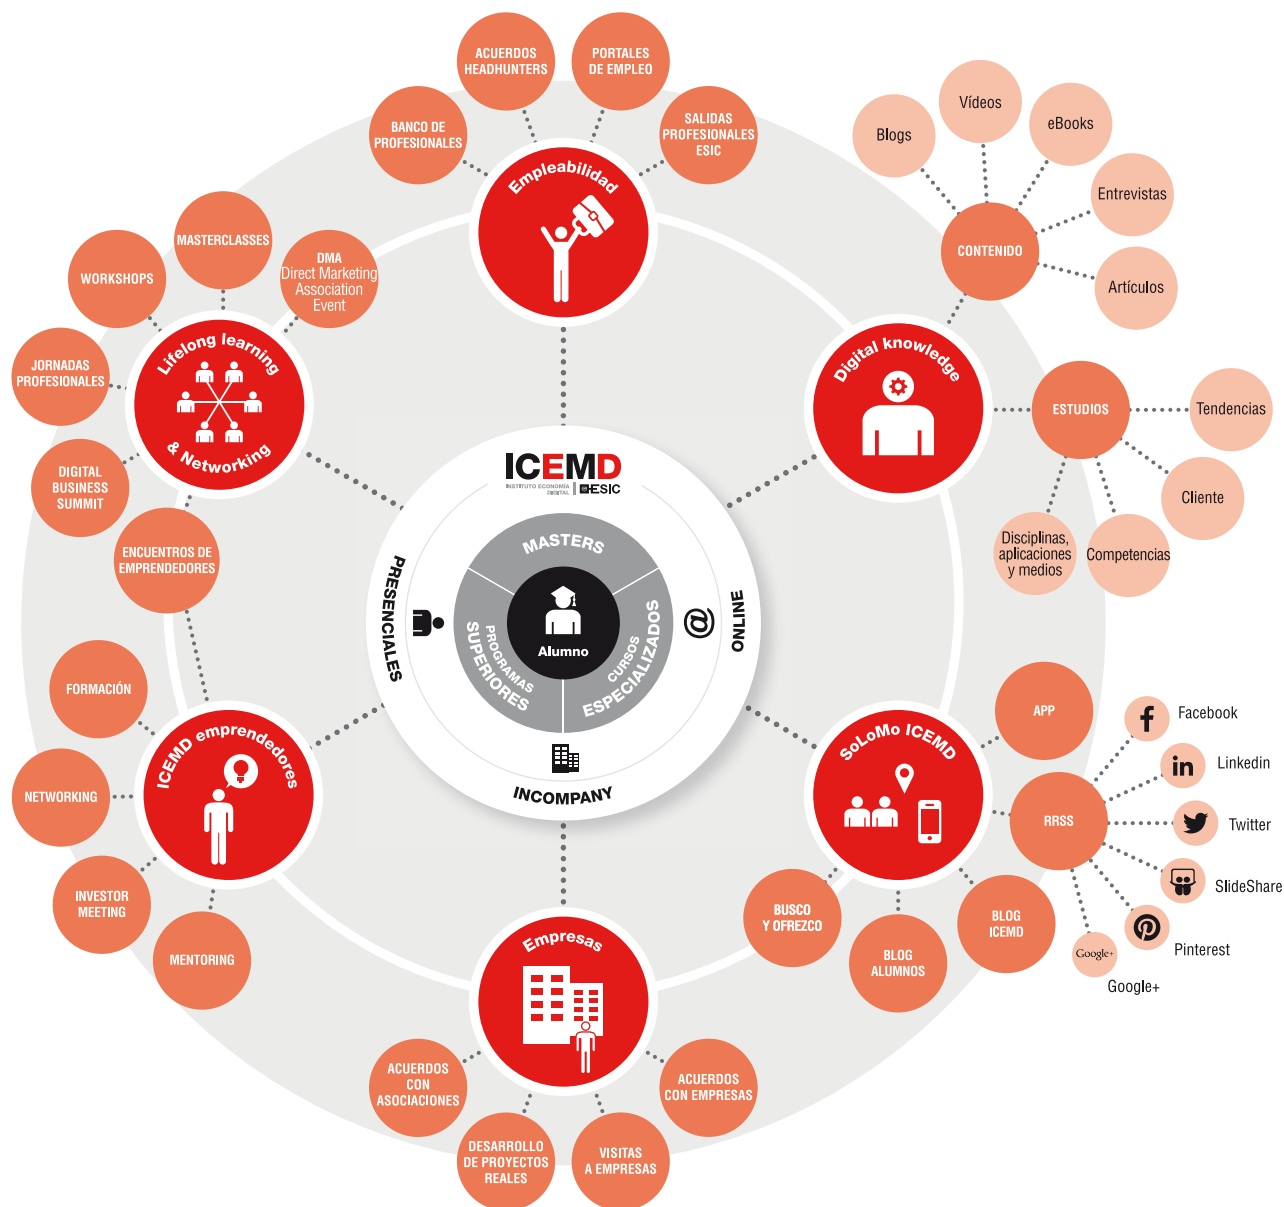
ACUERDOS HEADHUNTERS

PORTALES DE EMPLEO

BANCO DE PROFESIONALES

SALIDAS PROFESIONALES ESIC

Empleabilidad

Vídeos

Blogs

eBooks

Entrevistas

CONTENIDO

Artículos

MASTERCLASSES

WORKSHOPS

DMA Direct Marketing Association Event

JORNADAS PROFESIONALES

Lifelong learning & Networking

Digital knowledge

ESTUDIOS

Tendencias

Cliente

Disciplinas, aplicaciones y medios

Competencias

DIGITAL BUSINESS SUMMIT

ENCUENTROS DE EMPRENDEDORES

ICEMD
INSTITUTO ECONOMÍA DIGITAL ESIC

MASTERS

Alumno

PROGRAMAS SUPERIORES

CURSOS ESPECIALIZADOS

PRESENCIALES

ONLINE

INCOMPANY

FORMACIÓN

ICEMD emprendedores

NETWORKING

INVESTOR MEETING

MENTORING

APP

SoLoMo ICEMD

RRSS

Facebook

Linkedin

Twitter

SlideShare

Pinterest

Google+

Google+

BUSCO Y OFREZCO

BLOG ALUMNOS

BLOG ICEMD

Empresas

ACUERDOS CON ASOCIACIONES

ACUERDOS CON EMPRESAS

DESARROLLO DE PROYECTOS REALES

VISITAS A EMPRESAS